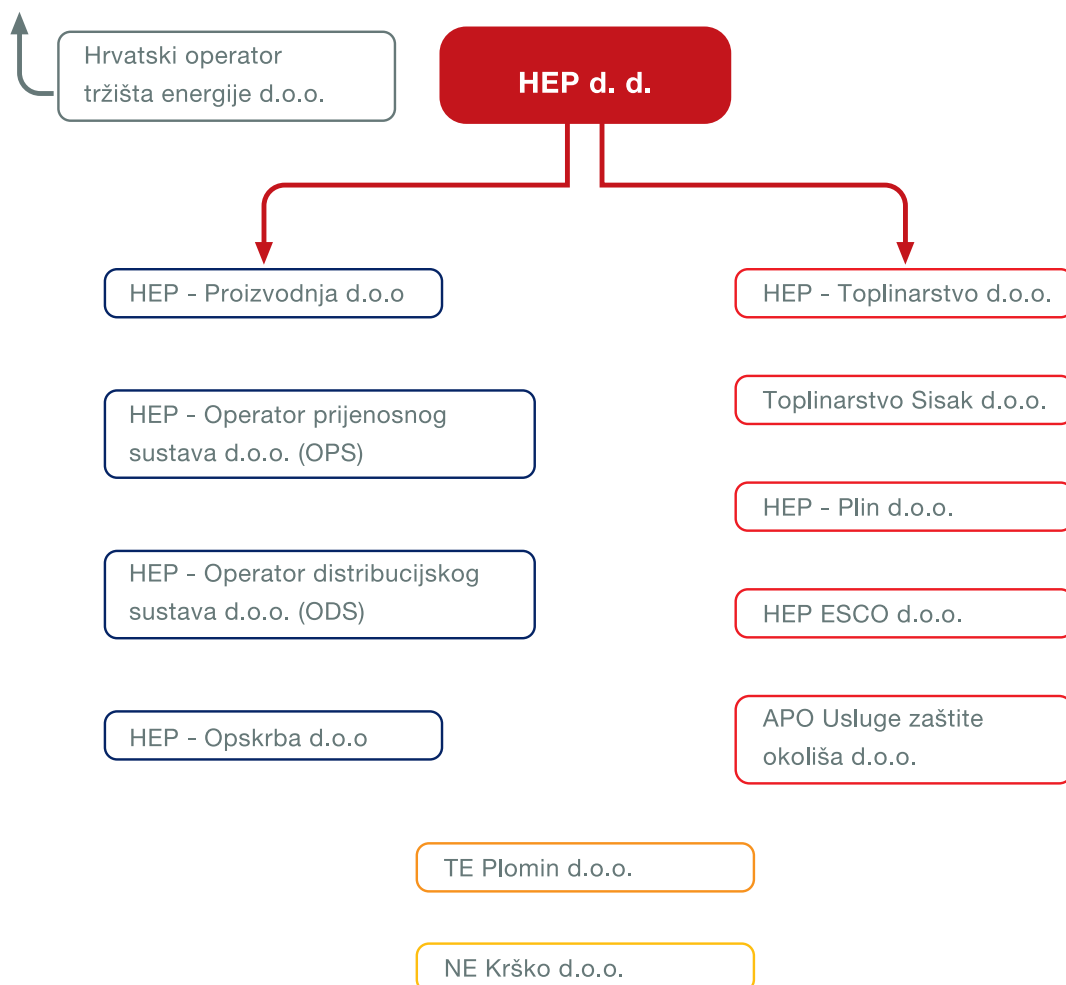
Hrvatski operator tržišta energije d.o.o.

HEP d. d.

HEP - Proizvodnja d.o.o

HEP - Operator prijenosnog sustava d.o.o. (OPS)

HEP - Operator distribucijskog sustava d.o.o. (ODS)

HEP - Opskrba d.o.o

HEP - Toplinarstvo d.o.o.

Toplinarstvo Sisak d.o.o.

HEP - Plin d.o.o.

HEP ESCO d.o.o.

APO Usluge zaštite okoliša d.o.o.

TE Plomin d.o.o.

NE Krško d.o.o.